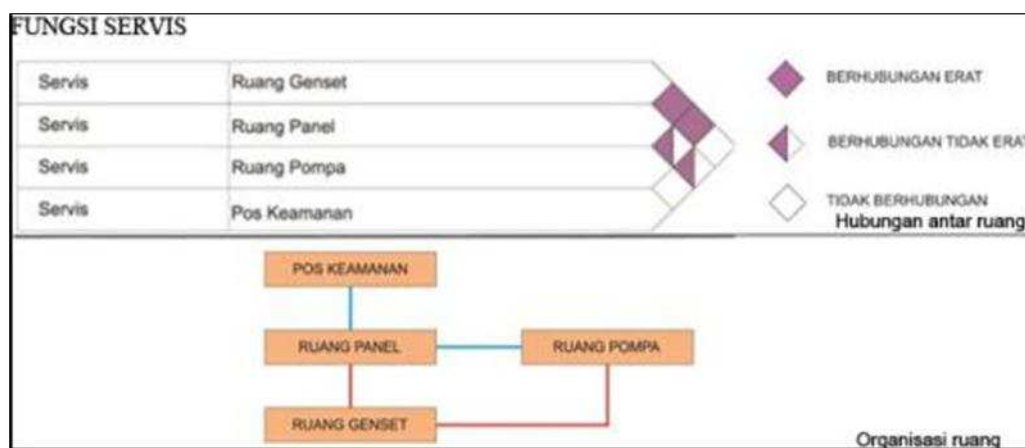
FUNGSI SERVIS

| Servis | Ruang Genset |
|---|---|
| Servis | Ruang Panel |
| Servis | Ruang Pompa |
| Servis | Pos Keamanan |

BERHUBUNGAN ERAT

BERHUBUNGAN TIDAK ERAT

TIDAK BERHUBUNGAN

Hubungan antar ruang

POS KEAMANAN

RUANG PANEL

RUANG POMPA

RUANG GENSET

Organisasi ruang